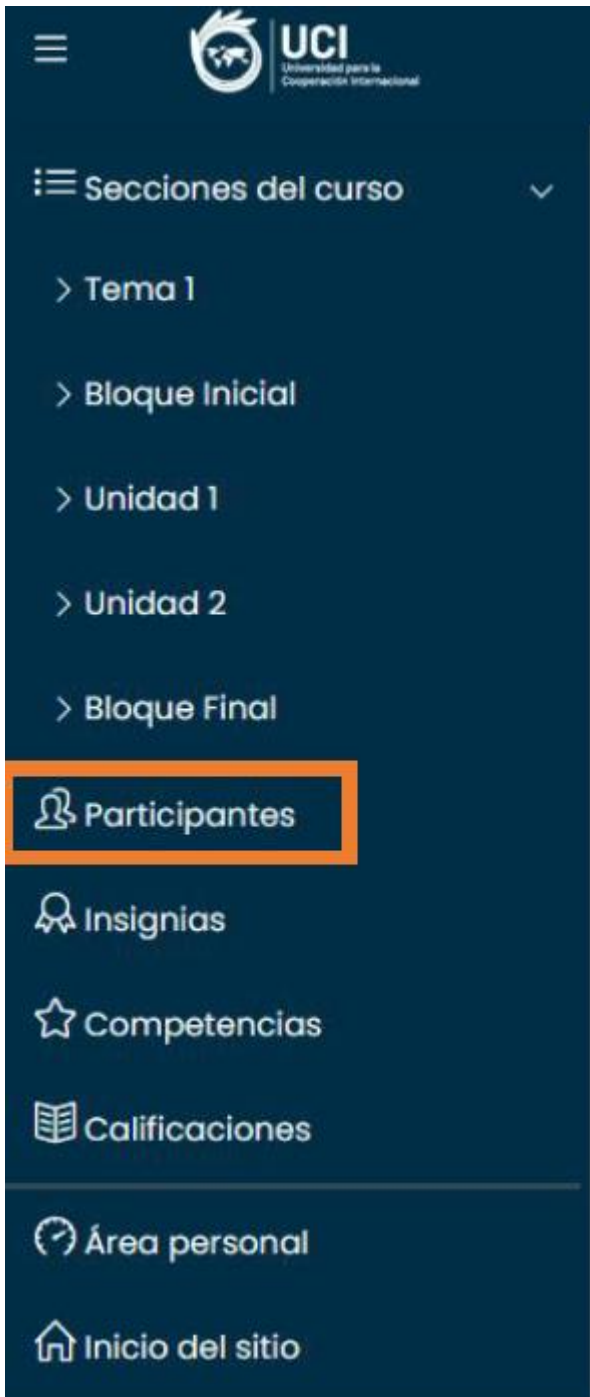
UCI
Universidad para la Cooperación Internacional

Secciones del curso

> Tema 1

> Bloque Inicial

> Unidad 1

> Unidad 2

> Bloque Final

Participantes

Insignias

Competencias

Calificaciones

Área personal

Inicio del sitio